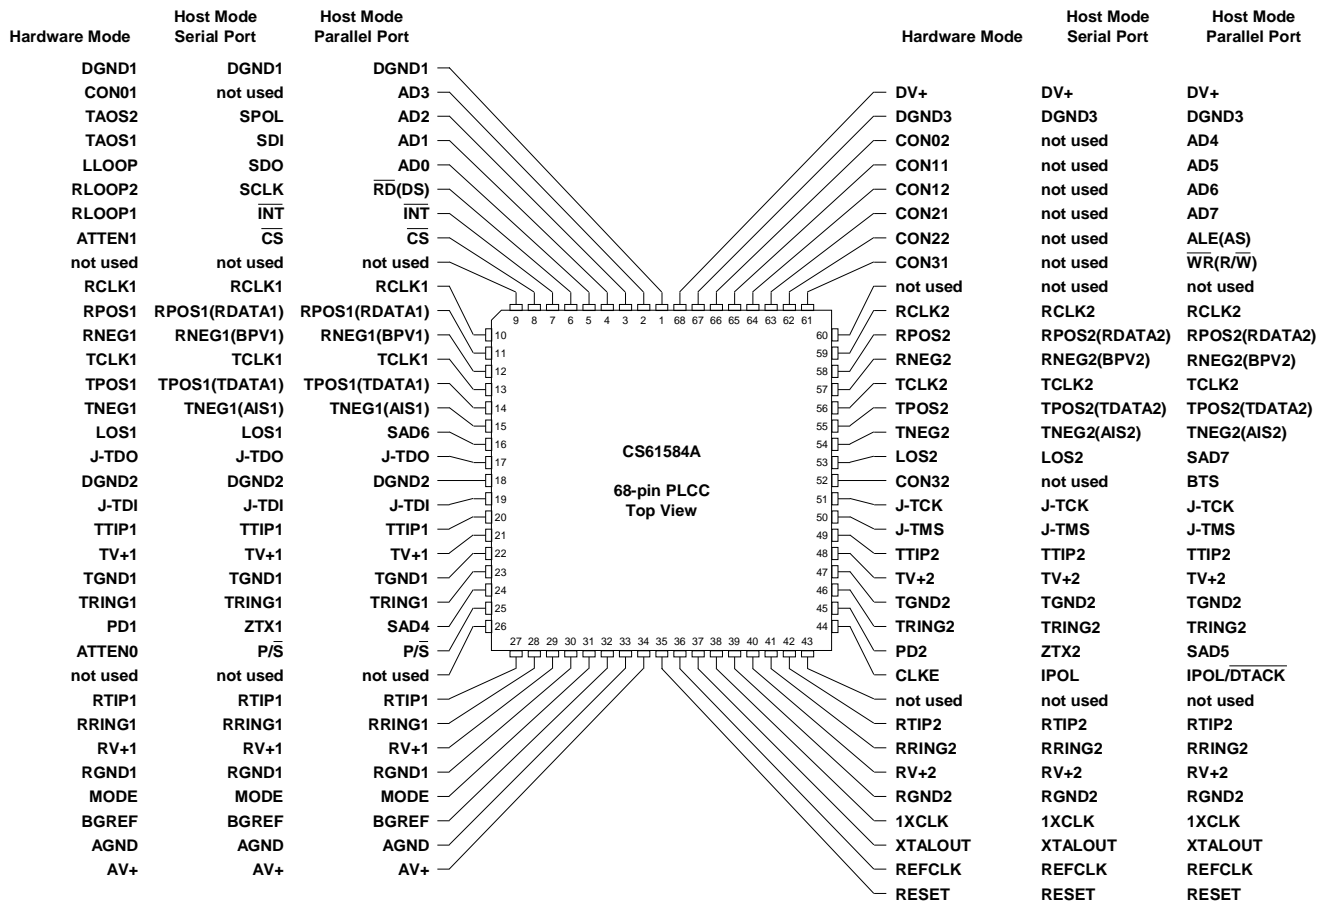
| Hardware Mode | Host Mode Serial Port | Host Mode Parallel Port |
|---|---|---|
| DGND1 | DGND1 | DGND1 |
| CON01 | not used | AD3 |
| TAOS2 | SPOL | AD2 |
| TAOS1 | SDI | AD1 |
| LLOOP | SDO | AD0 |
| RLOOP2 | SCLK | $\overline{RD}$(DS) |
| RLOOP1 | $\overline{INT}$ | $\overline{INT}$ |
| ATTEN1 | $\overline{CS}$ | $\overline{CS}$ |
| not used | not used | not used |
| RCLK1 | RCLK1 | RCLK1 |
| RPOS1 | RPOS1(RDATA1) | RPOS1(RDATA1) |
| RNEG1 | RNEG1(BPV1) | RNEG1(BPV1) |
| TCLK1 | TCLK1 | TCLK1 |
| TPOS1 | TPOS1(TDATA1) | TPOS1(TDATA1) |
| TNEG1 | TNEG1(AIS1) | TNEG1(AIS1) |
| LOS1 | LOS1 | SAD6 |
| J-TDO | J-TDO | J-TDO |
| DGND2 | DGND2 | DGND2 |
| J-TDI | J-TDI | J-TDI |
| TTIP1 | TTIP1 | TTIP1 |
| TV+1 | TV+1 | TV+1 |
| TGND1 | TGND1 | TGND1 |
| TRING1 | TRING1 | TRING1 |
| PD1 | ZTX1 | SAD4 |
| ATTEN0 | P/$\overline{S}$ | P/$\overline{S}$ |
| not used | not used | not used |
| RTIP1 | RTIP1 | RTIP1 |
| RRING1 | RRING1 | RRING1 |
| RV+1 | RV+1 | RV+1 |
| RGND1 | RGND1 | RGND1 |
| MODE | MODE | MODE |
| BGREF | BGREF | BGREF |
| AGND | AGND | AGND |
| AV+ | AV+ | AV+ |

9 8 7 6 5 4 3 2 1 68 67 66 65 64 63 62 61
10 11 12 13 14 15 16 17 18 19 20 21 22 23 24 25 26
60 59 58 57 56 55 54 53 52 51 50 49 48 47 46 45 44
27 28 29 30 31 32 33 34 35 36 37 38 39 40 41 42 43

CS61584A

68-pin PLCC
Top View

| Hardware Mode | Host Mode Serial Port | Host Mode Parallel Port |
|---|---|---|
| DV+ | DV+ | DV+ |
| DGND3 | DGND3 | DGND3 |
| CON02 | not used | AD4 |
| CON11 | not used | AD5 |
| CON12 | not used | AD6 |
| CON21 | not used | AD7 |
| CON22 | not used | ALE(AS) |
| CON31 | not used | $\overline{WR}$(R/$\overline{W}$) |
| not used | not used | not used |
| RCLK2 | RCLK2 | RCLK2 |
| RPOS2 | RPOS2(RDATA2) | RPOS2(RDATA2) |
| RNEG2 | RNEG2(BPV2) | RNEG2(BPV2) |
| TCLK2 | TCLK2 | TCLK2 |
| TPOS2 | TPOS2(TDATA2) | TPOS2(TDATA2) |
| TNEG2 | TNEG2(AIS2) | TNEG2(AIS2) |
| LOS2 | LOS2 | SAD7 |
| CON32 | not used | BTS |
| J-TCK | J-TCK | J-TCK |
| J-TMS | J-TMS | J-TMS |
| TTIP2 | TTIP2 | TTIP2 |
| TV+2 | TV+2 | TV+2 |
| TGND2 | TGND2 | TGND2 |
| TRING2 | TRING2 | TRING2 |
| PD2 | ZTX2 | SAD5 |
| CLKE | IPOL | IPOL/$\overline{DTACK}$ |
| not used | not used | not used |
| RTIP2 | RTIP2 | RTIP2 |
| RRING2 | RRING2 | RRING2 |
| RV+2 | RV+2 | RV+2 |
| RGND2 | RGND2 | RGND2 |
| 1XCLK | 1XCLK | 1XCLK |
| XTALOUT | XTALOUT | XTALOUT |
| REFCLK | REFCLK | REFCLK |
| RESET | RESET | RESET |